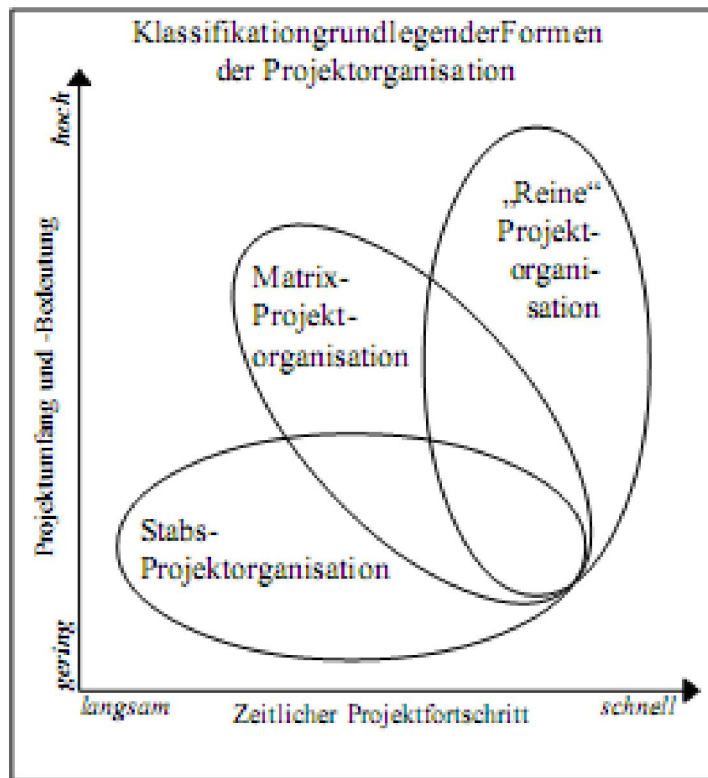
KlassifikationgrundlegenderFormen der Projektorganisation

hoch

Projektumfang und -Bedeutung

gering

„Reine“ Projektorganisation

Matrix-Projektorganisation

Stabs-Projektorganisation

langsam

Zeitlicher Projektfortschritt

schnell